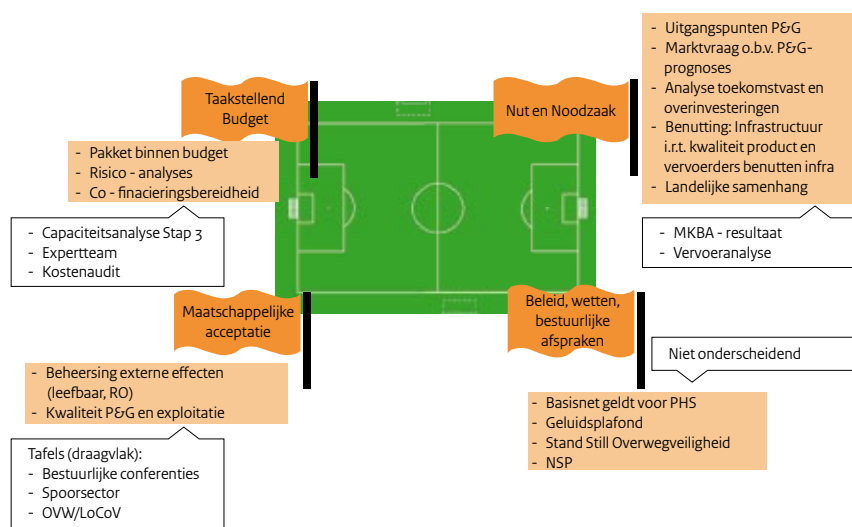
Taakstellend Budget

- Pakket binnen budget
- Risico - analyses
- Co - finacieringsbereidheid

- Capaciteitsanalyse Stap 3
- Expertteam
- Kostenaudit

Nut en Noodzaak

- Uitgangspunten P&G
- Marktvraag o.b.v. P&G-prognoses
- Analyse toekomstvast en overinvesteringen
- Benutting: Infrastructuur i.r.t. kwaliteit product en vervoerders benutten infra
- Landelijke samenhang

- MKBA - resultaat
- Vervoeranalyse

Maatschappelijke acceptatie

- Beheersing externe effecten (leefbaar, RO)
- Kwaliteit P&G en exploitatie

Tafels (draagvlak):
- Bestuurlijke conferenties
- Spoorsector
- OVW/LoCoV

Beleid, wetten, bestuurlijke afspraken

Niet onderscheidend

- Basisnet geldt voor PHS
- Geluidsplafond
- Stand Still Overwegveiligheid
- NSP